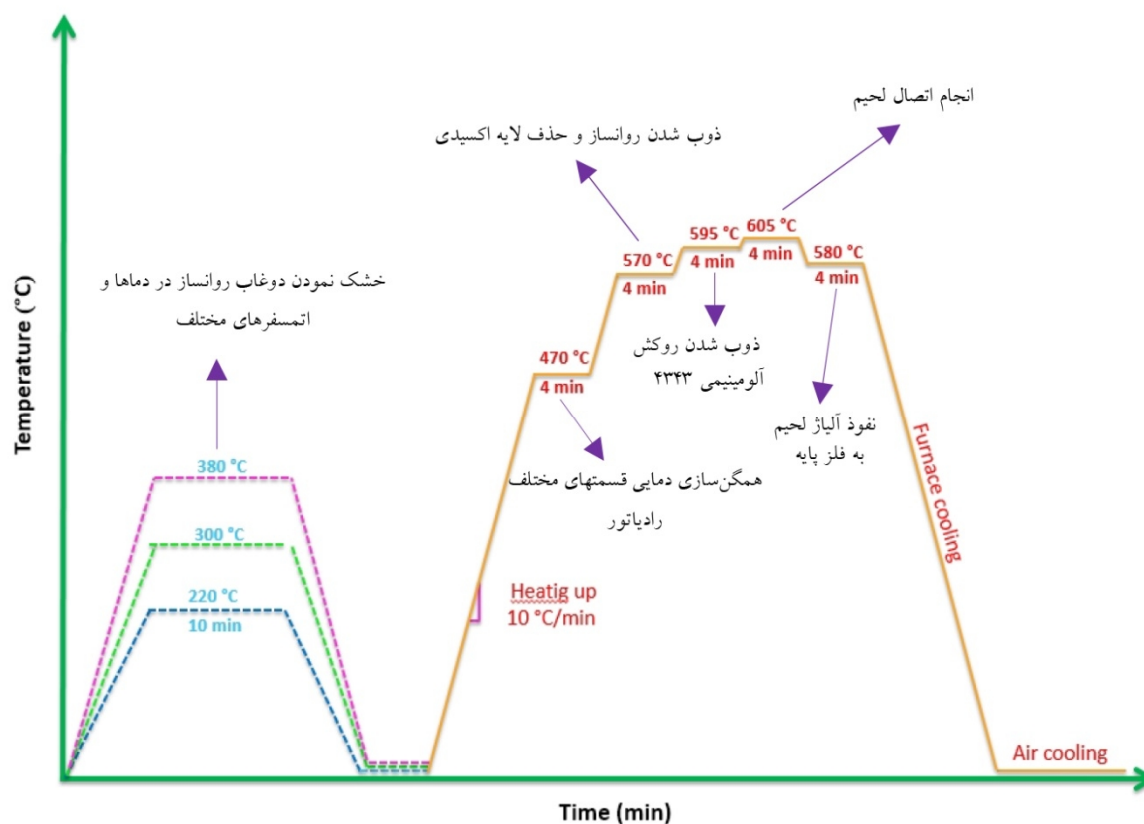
انجام اتصال لحیم

ذوب شدن روانساز و حذف لایه اکسیدی

Temperature (°C)

خشک نمودن دوغاب روانساز در دماها و اتمسفرهای مختلف

605 °C
4 min

595 °C
4 min

570 °C
4 min

580 °C
4 min

ذوب شدن روکش آلومینیمی ۴۳۴۳

470 °C
4 min

نفوذ آلیاژ لحیم به فلز پایه

همگن‌سازی دمایی قسمتهای مختلف رادیاتور

380 °C

300 °C

220 °C
10 min

Heatig up
10 °C/min

Furnace cooling

Air cooling

Time (min)